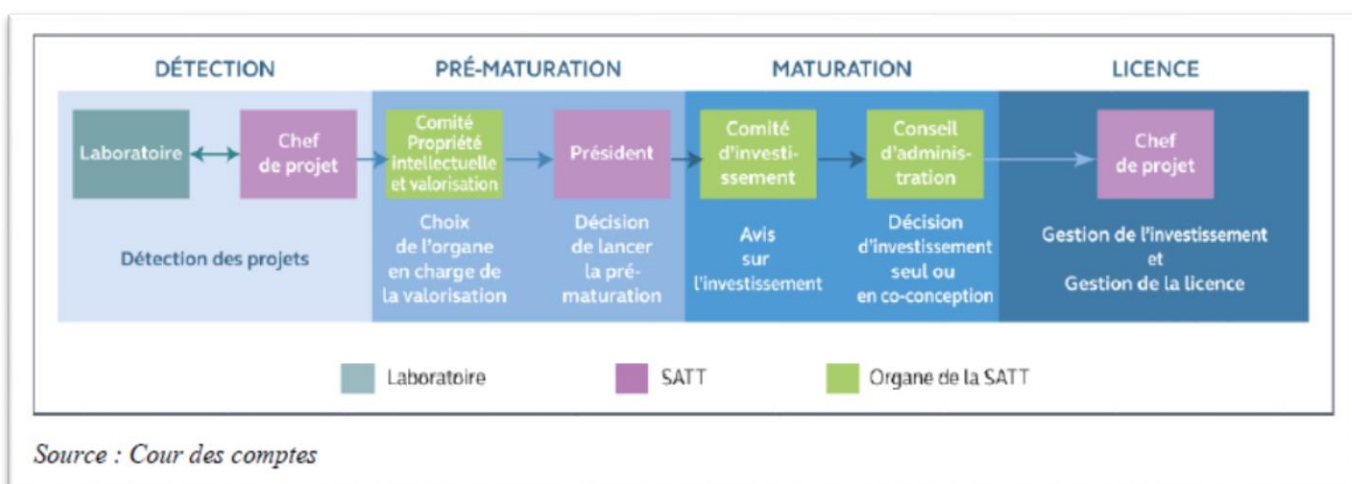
DÉTECTION

Laboratoire

Chef de projet

Détection des projets

PRÉ-MATURATION

Comité Propriété intellectuelle et valorisation

Choix de l'organe en charge de la valorisation

Président

Décision de lancer la pré-maturation

MATURATION

Comité d'investissement

Avis sur l'investissement

Conseil d'administration

Décision d'investissement seul ou en co-conception

LICENCE

Chef de projet

Gestion de l'investissement et Gestion de la licence

Laboratoire

SATT

Organe de la SATT

Source : Cour des comptes